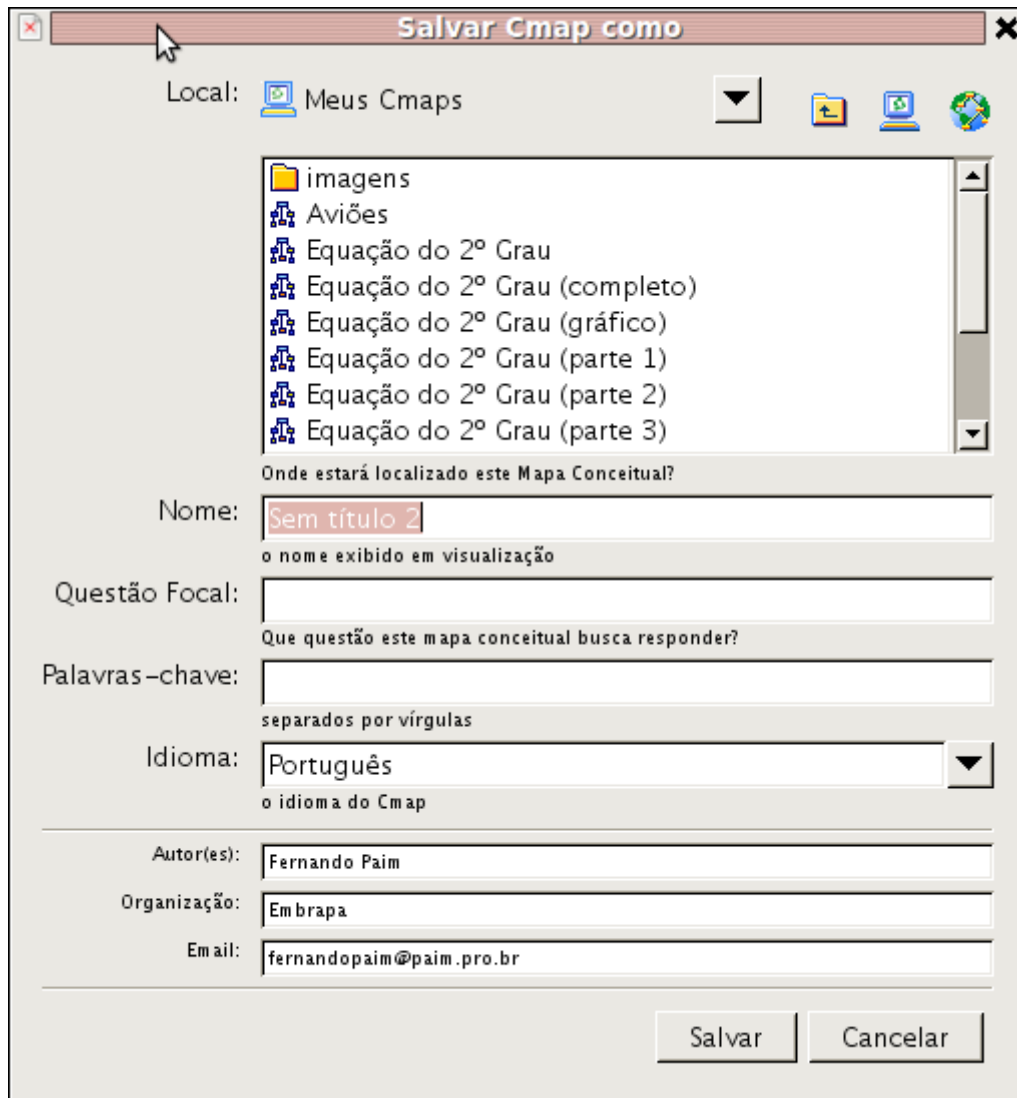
Salvar Cmap como

Local: Meus Cmaps

imagens
Aviões
Equação do 2º Grau
Equação do 2º Grau (completo)
Equação do 2º Grau (gráfico)
Equação do 2º Grau (parte 1)
Equação do 2º Grau (parte 2)
Equação do 2º Grau (parte 3)

Onde estará localizado este Mapa Conceitual?

Nome: Sem título 2
o nome exibido em visualização

Questão Focal:
Que questão este mapa conceitual busca responder?

Palavras-chave:
separados por vírgulas

Idioma: Português
o idioma do Cmap

Autor(es): Fernando Paim
Organização: Embrapa
Email: fernandopaim@paim.pro.br

Salvar Cancelar